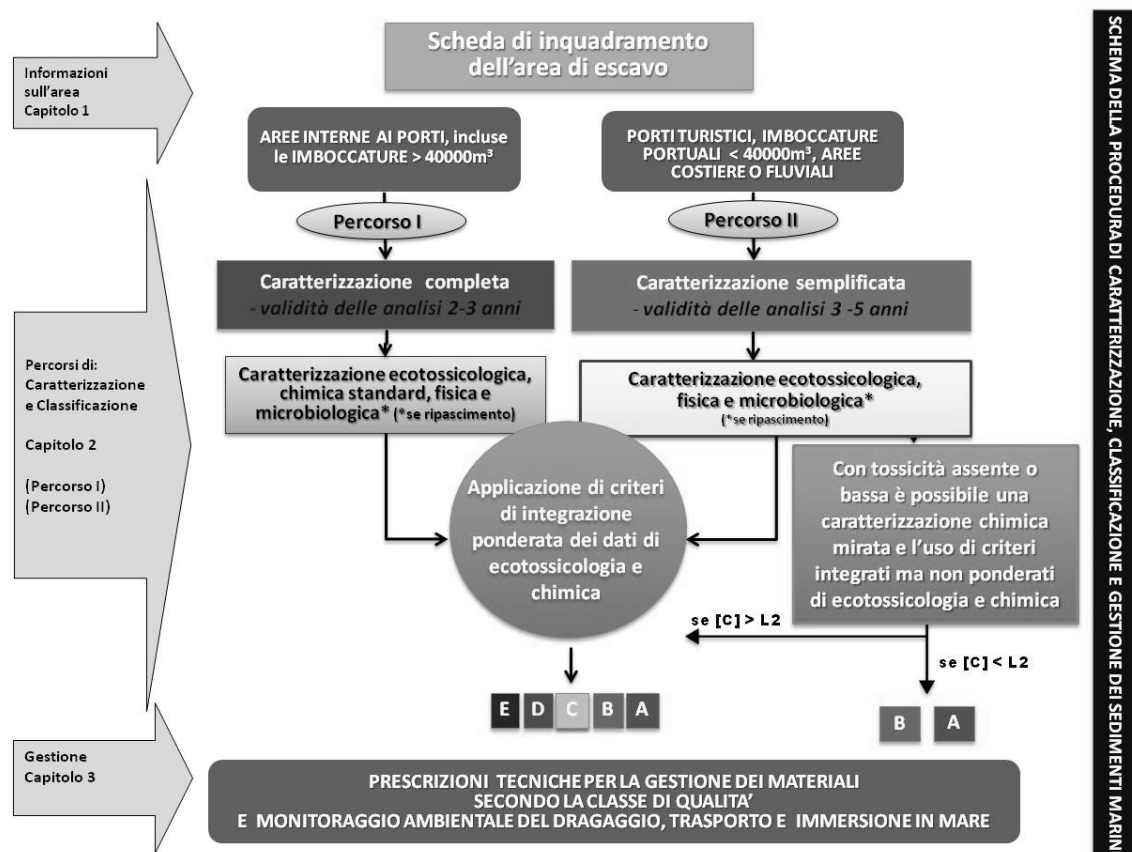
Informazioni sull'area Capitolo 1

Scheda di inquadramento dell'area di escavo

AREE INTERNE AI PORTI, incluse le IMBOCCATURE > 40000m³

PORTI TURISTICI, IMBOCCATURE PORTUALI < 40000m³, AREE COSTIERE O FLUVIALI

Percorso I

Percorso II

Caratterizzazione completa
- validità delle analisi 2-3 anni

Caratterizzazione semplificata
- validità delle analisi 3 -5 anni

Percorsi di: Caratterizzazione e Classificazione

Capitolo 2

(Percorso I)
(Percorso II)

Caratterizzazione ecotossicologica, chimica standard, fisica e microbiologica* (*se ripascimento)

Caratterizzazione ecotossicologica, fisica e microbiologica* (*se ripascimento)

Applicazione di criteri di integrazione ponderata dei dati di ecotossicologia e chimica

Con tossicità assente o bassa è possibile una caratterizzazione chimica mirata e l'uso di criteri integrati ma non ponderati di ecotossicologia e chimica

se [C] > L2

se [C] < L2

E D C B A

B A

Gestione Capitolo 3

PRESCRIZIONI TECNICHE PER LA GESTIONE DEI MATERIALI SECONDO LA CLASSE DI QUALITA' E MONITORAGGIO AMBIENTALE DEL DRAGAGGIO, TRASPORTO E IMMERSIONE IN MARE

SCHEMA DELLA PROCEDURA DI CARATTERIZZAZIONE, CLASSIFICAZIONE E GESTIONE DEI SEDIMENTI MARIN